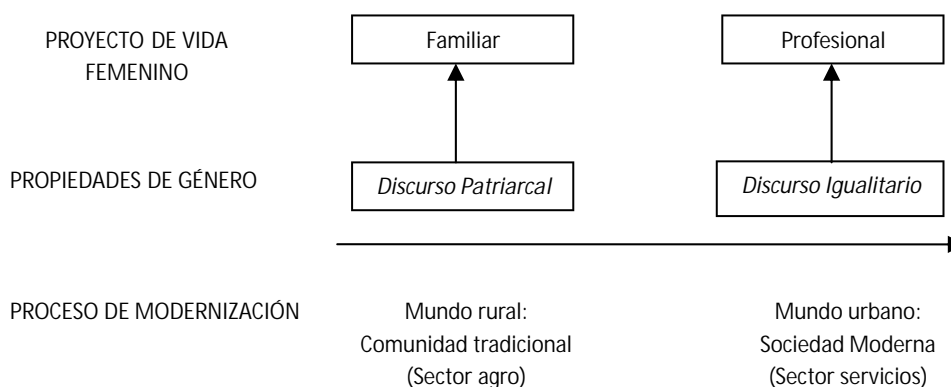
PROYECTO DE VIDA FEMENINO

Familiar

Profesional

PROPIEDADES DE GÉNERO

Discurso Patriarcal

Discurso Igualitario

PROCESO DE MODERNIZACIÓN

Mundo rural: Comunidad tradicional (Sector agro)

Mundo urbano: Sociedad Moderna (Sector servicios)